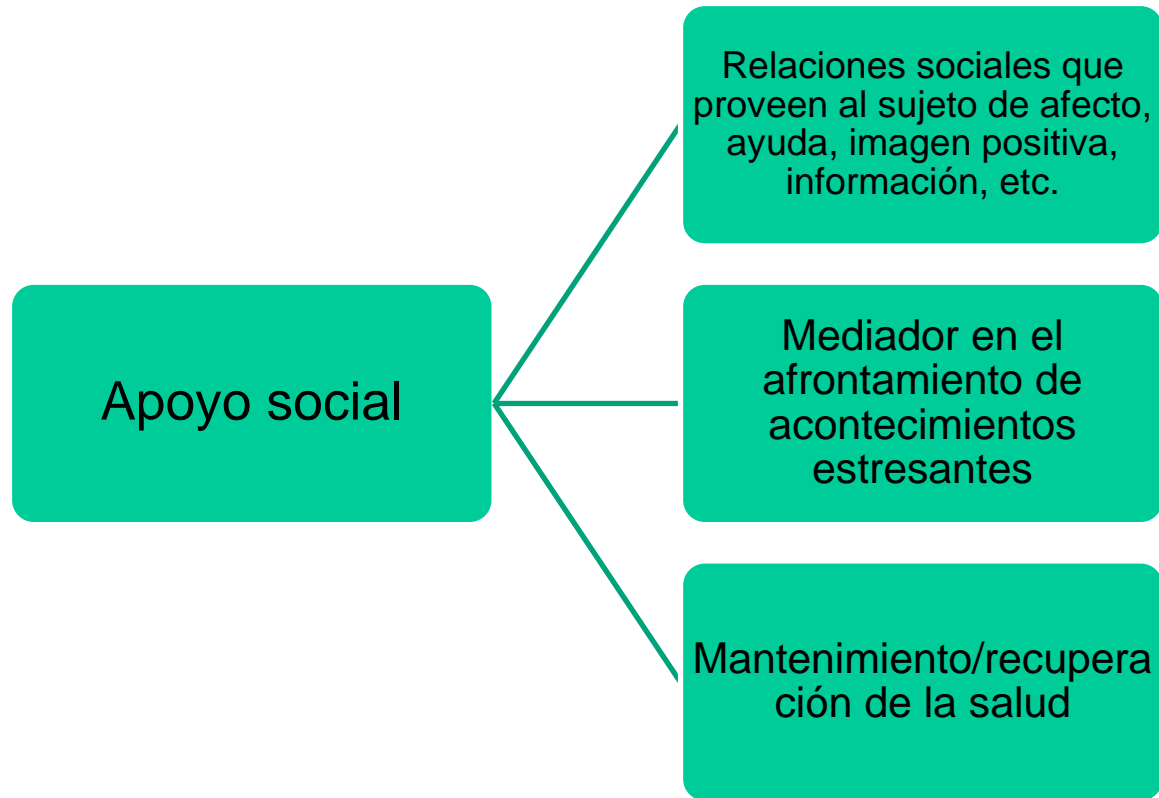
Apoyo social

Relaciones sociales que proveen al sujeto de afecto, ayuda, imagen positiva, información, etc.

Mediador en el afrontamiento de acontecimientos estresantes

Mantenimiento/recuperación de la salud